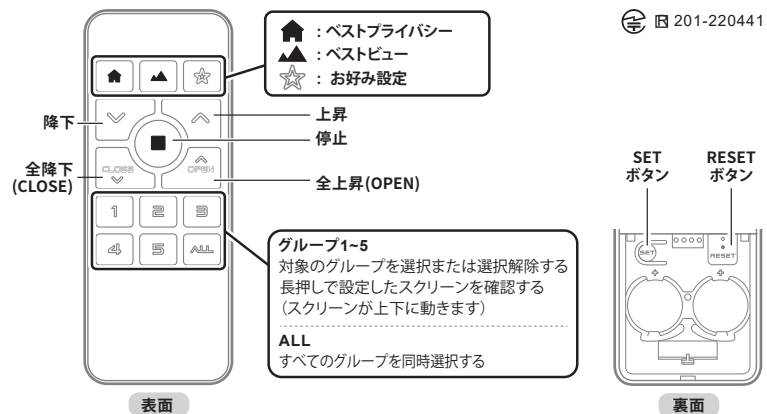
：ベストプライバシー
：ベストビュー
：お好み設定

R 201-220441

降下
上昇
停止
全降下
(CLOSE)
全上昇(OPEN)

CLOSE
OPEN

1
2
3
4
5
ALL

SET
ボタン
RESET
ボタン

SET
RESET

グループ1~5
対象のグループを選択または選択解除する
長押しで設定したスクリーンを確認する
（スクリーンが上下に動きます）

ALL
すべてのグループを同時選択する

表面
裏面